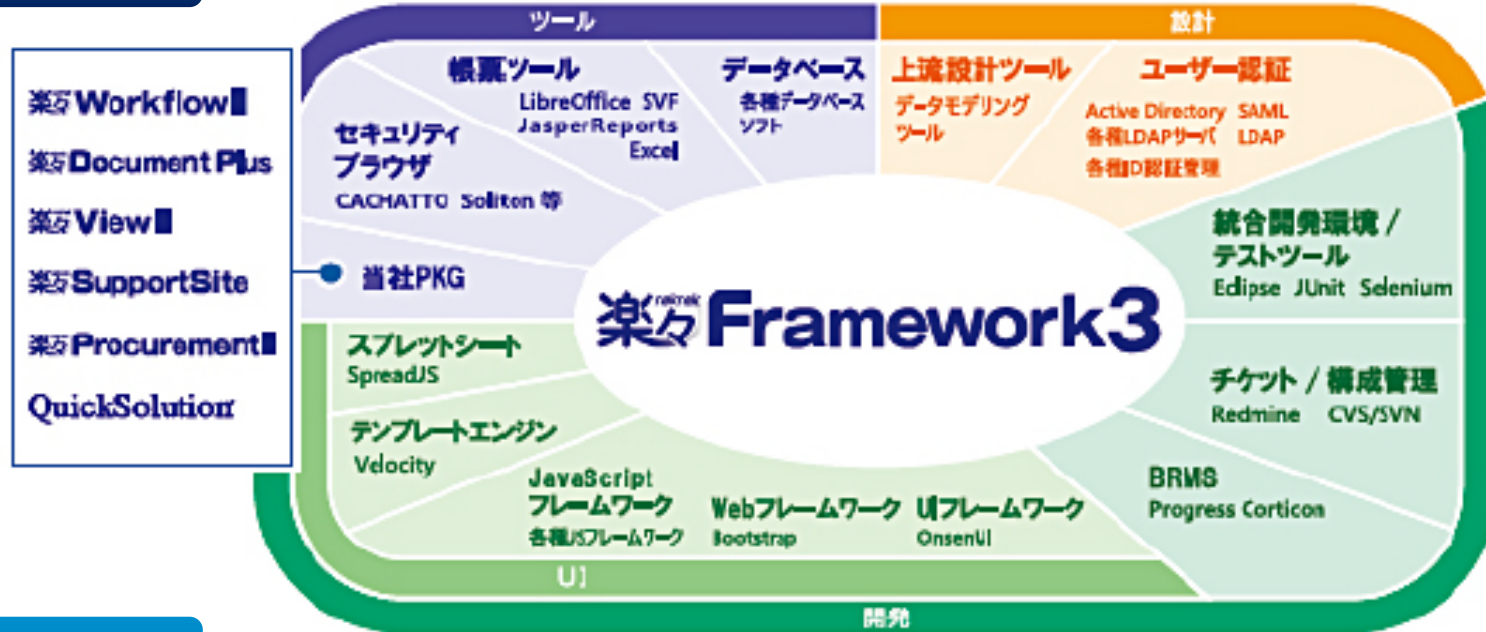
楽々Workflow II
楽々Document Plus
楽々View II
楽々SupportSite
楽々Procurement II
QuickSolution

ツール

設計

帳票ツール
LibreOffice SVF
JasperReports
Excel

データベース
各種データベースソフト

セキュリティブラウザ
CACHATTO Soliton 等

上流設計ツール
データモデリングツール

ユーザー認証
Active Directory SAML
各種LDAPサーバ LDAP
各種ID認証管理

当社PKG

楽々 rakuraku Framework3

統合開発環境 / テストツール
Eclipse JUnit Selenium

スプレッドシート
SpreadJS

チケット / 構成管理
Redmine CVS/SVN

テンプレートエンジン
Velocity

JavaScript フレームワーク
各種JSフレームワーク

Webフレームワーク
Bootstrap

UIフレームワーク
OnsenUI

BRMS
Progress Corticon

UI

開発